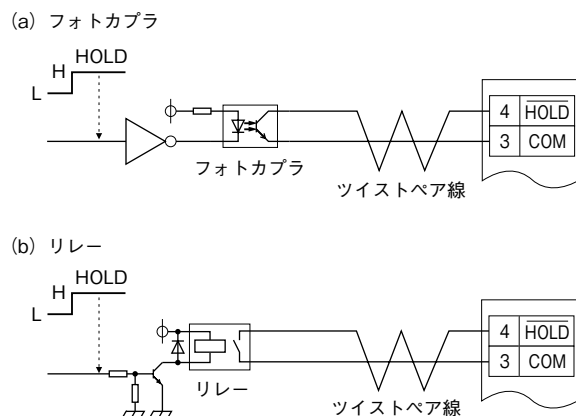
(a) フォトカプラ

H HOLD
L

フォトカプラ

ツイストペア線

| 4 | $\overline{\text{HOLD}}$ |
|---|---|
| 3 | COM |

(b) リレー

H HOLD
L

リレー

ツイストペア線

| 4 | $\overline{\text{HOLD}}$ |
|---|---|
| 3 | COM |